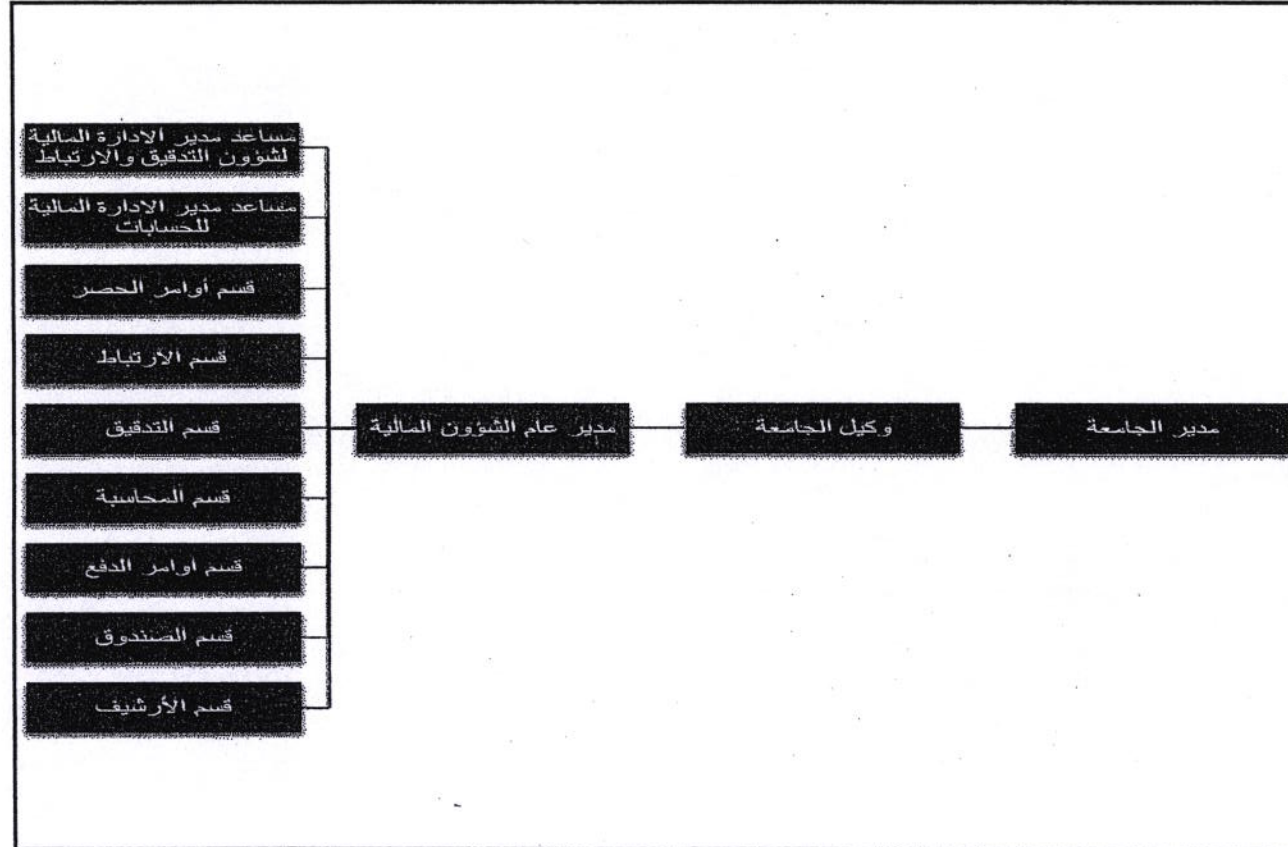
مدير الجامعة

وكيل الجامعة

مدير عام الشؤون المالية

مساعد مدير الادارة المالية لشؤون التدقيق والارتباط

مساعد مدير الادارة المالية للحسابات

قسم أوامر الحصر

قسم الأرتباط

قسم التدقيق

قسم المحاسبة

قسم اوامر الدفع

قسم الصندوق

قسم الأرشيف